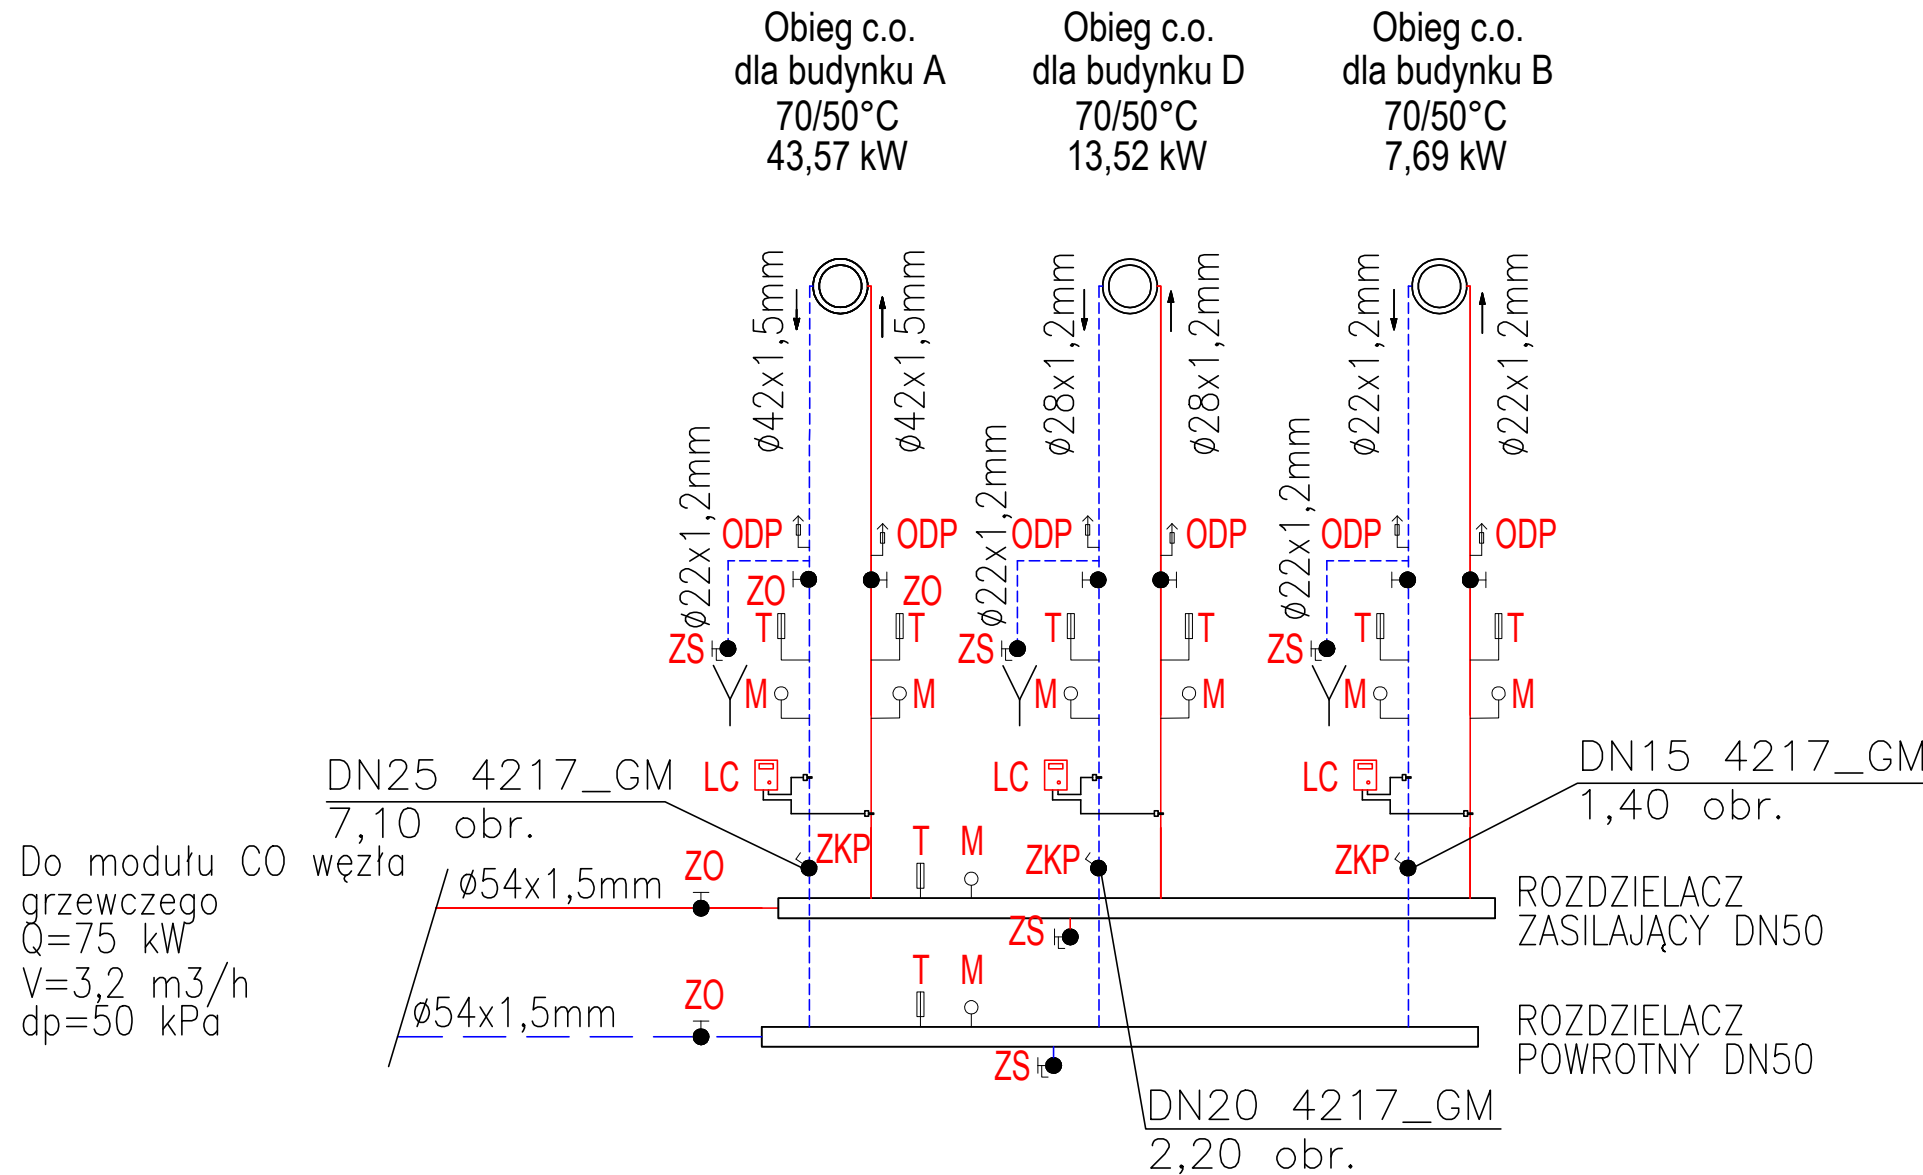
Obieg c.o. dla budynku A 70/50°C 43,57 kW

Obieg c.o. dla budynku D 70/50°C 13,52 kW

Obieg c.o. dla budynku B 70/50°C 7,69 kW

ø42x1,5mm
ø42x1,5mm
ø22x1,2mm
ø28x1,2mm
ø28x1,2mm
ø22x1,2mm
ø22x1,2mm
ø22x1,2mm
ø22x1,2mm

ODP ODP ODP ODP ODP ODP
ZO ZO
T T T T T T
ZS ZS ZS
M M M M M M
LC LC LC

DN25 4217_GM
7,10 obr.

DN15 4217_GM
1,40 obr.

ZKP ZKP ZKP
T M

Do modułu CO węzła grzewczego
Q=75 kW
V=3,2 m3/h
dp=50 kPa

ø54x1,5mm
ZO
ROZDZIELACZ ZASILAJĄCY DN50
ZS
T M
ø54x1,5mm
ZO
ROZDZIELACZ POWROTNY DN50
ZS

DN20 4217_GM
2,20 obr.